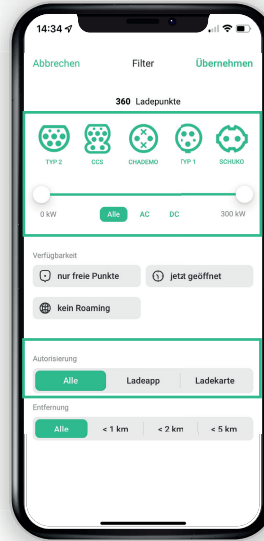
14:34

Abbrechen
Filter
Übernehmen

360 Ladepunkte

TYP 2
CCS
CHADEMO
TYP 1
SCHUKO

0 kW
Alle
AC
DC
300 kW

Verfügbarkeit

nur freie Punkte
jetzt geöffnet
kein Roaming

Autorisierung

Alle
Ladeapp
Ladekarte

Entfernung

Alle
< 1 km
< 2 km
< 5 km